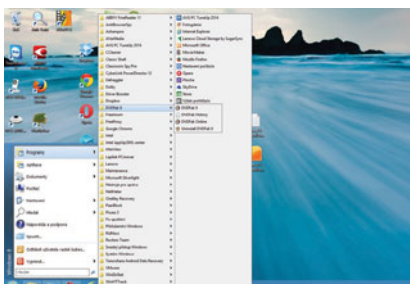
Programy
Aplikace
Dokumenty
Počítač
Nastavení
Hledat
Nápověda a podpora
Spustit...
Odhlásit uživatele
Vypnout...

ABBYY FineReader 11
AutoRun
Ashampoo
AVG PC TuneUp 2014
CCleaner
Classic Shell
CyberLink PowerDirector
Defraggler
Dolby
Dropbox
DVDFab 9
Firefox
Google Chrome
Intel
Lenovo
Microsoft Silverlight
Nástroje pro správu
Opera
Příslušenství
Recuva
Skype
Spuštění
System Windows
Windows Live
WinRAR

AVG PC TuneUp 2014
Internet Explorer
Lenovo Cloud Storage by SugarSync
Microsoft Office
Mozilla Firefox
Opera
Skype
Výchozí programy

DVDFab 9
DVDFab Online
Uninstall DVDFab 9